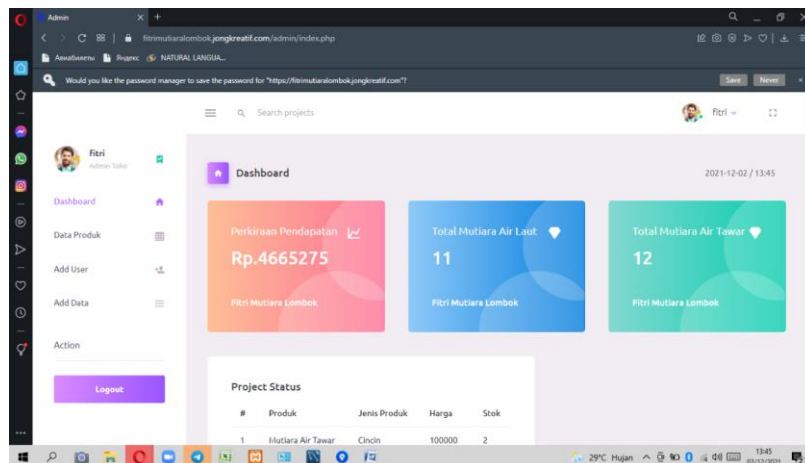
Admin
fitrimutiaralombok.jongkreatif.com/admin/index.php
Авиабилеты Яндекс NATURAL LANGUA...
Would you like the password manager to save the password for "https://fitrimutiaralombok.jongkreatif.com"?
Save Never

Search projects
fitri

Fitri
Admin Toko

Dashboard
Data Produk
Add User
Add Data
Action
Logout

Dashboard
2021-12-02 / 13:45

Perkiraan Pendapatan
Rp.4665275
Fitri Mutiara Lombok

Total Mutiara Air Laut
11
Fitri Mutiara Lombok

Total Mutiara Air Tawar
12
Fitri Mutiara Lombok

Project Status

| # | Produk | Jenis Produk | Harga | Stok |
|---|---|---|---|---|
| 1 | Mutiara Air Tawar | Cincin | 100000 | 2 |

29°C Hujan
13:45
02/12/2021